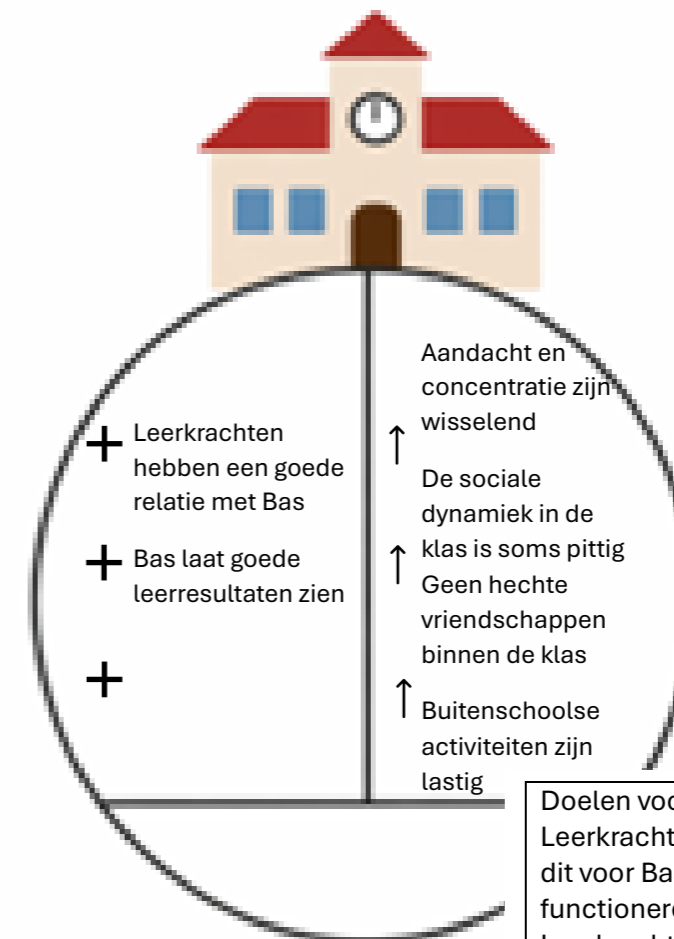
+ Leerkrachten hebben een goede relatie met Bas

+ Bas laat goede leerresultaten zien

+

Aandacht en concentratie zijn wisselend

↑ De sociale dynamiek in de klas is soms pittig

↑ Geen hechte vriendschappen binnen de klas

↑ Buitenschoolse activiteiten zijn lastig

Doelen voo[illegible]
Leerkracht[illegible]
dit voor Ba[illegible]
functionere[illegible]
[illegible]